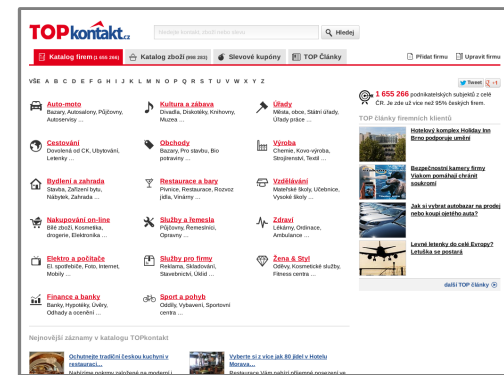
TOPkontakt.cz

Hledejte kontakt, službu nebo zboží

Hledej

Katalog firem (1 655 266)

Katalog zboží (998 283)

Slevové kupóny

TOP Články

Přidat firmu

Upravit firmu

VŠE A B C D E F G H I J K L M N O P Q R S T U V W X Y Z

Tweet 0 +1

1 655 266 podnikatelských subjektů z celé ČR. Je zde už více než 95% českých firem.

Auto-moto
Bazary, Autosalony, Půjčovny, Autoservisy ...

Kultura a zábava
Divadla, Diskotéky, Kina, Muzea ...

Úřady
Města, obce, Státní úřady, Úřady práce ...

Cestování
Dovolená od CK, Ubytování, Letenky ...

Obchody
Bazary, Pro stavbu, Bio potraviny ...

Výroba
Chemie, Kovovýroba, Strojírenství, Textil ...

Bydlení a zahrada
Stavba, Zařízení bytu, Nábytek, Zahrada ...

Restaurace a bary
Pivnice, Restaurace, Rozvoz jídla, Vinárny ...

Vzdělávání
Mateřské školy, Učebnice, Vysoké školy ...

Nakupování on-line
Bílé zboží, Kosmetika, drogerie, Elektronika ...

Služby a řemesla
Půjčovny, Řemeslníci, Opravny ...

Zdraví
Lékárny, Ordinace, Ambulance ...

Elektro a počítače
El. spotřebiče, Foto, Internet, Mobily ...

Služby pro firmy
Reklama, Skladování, Stavebnictví, Úklid ...

Žena & Styl
Oděvy, Kosmetické služby, Fitness centra ...

Finance a banky
Banky, Hypotéky, Úvěry, Odhady a ocenění ...

Sport a pohyb
Oddíly, Vybavení, Sportovní centra ...

TOP Články firemních klientů

Hotelový komplex Holiday Inn Brno podporuje umění

Bezpečnostní kamery firmy Viakom pomáhají chránit soukromí

Jak si vybrat autobazar na prodej nebo koupi ojetého auta?

Levné letenky do celé Evropy? Letuška se postará

další TOP články

Nejnovější záznamy v katalogu TOPkontakt

Ochutnejte tradiční českou kuchyni v restauraci...
Nabízíme pokrmy založené na moderní i ...

Vyberte si z více jak 80 jídel v Hotelu Morava...
Restaurace Vám nabízí příjemné posezení ve ...